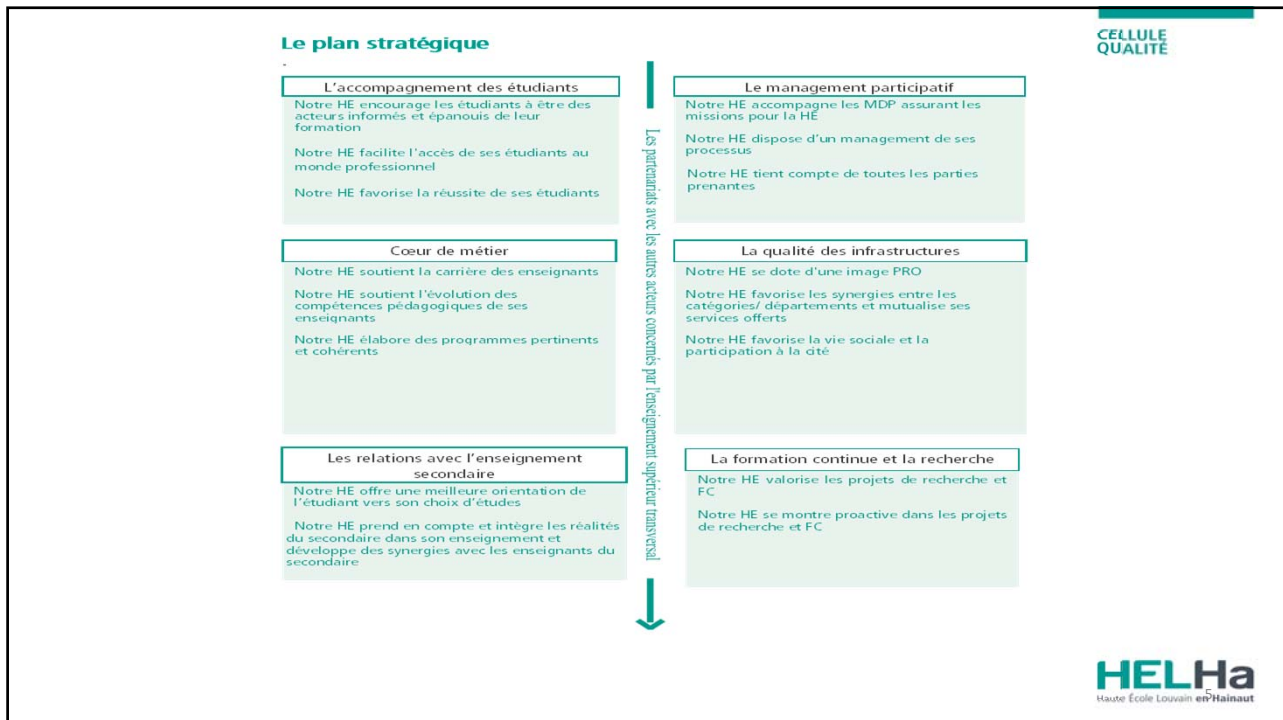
Le plan stratégique

CELLULE QUALITÉ

L'accompagnement des étudiants

Notre HE encourage les étudiants à être des acteurs informés et épanouis de leur formation

Notre HE facilite l'accès de ses étudiants au monde professionnel

Notre HE favorise la réussite de ses étudiants

Cœur de métier

Notre HE soutient la carrière des enseignants

Notre HE soutient l'évolution des compétences pédagogiques de ses enseignants

Notre HE élabore des programmes pertinents et cohérents

Les relations avec l'enseignement secondaire

Notre HE offre une meilleure orientation de l'étudiant vers son choix d'études

Notre HE prend en compte et intègre les réalités du secondaire dans son enseignement et développe des synergies avec les enseignants du secondaire

Les partenariats avec les autres acteurs concernés par l'enseignement supérieur transversal

Le management participatif

Notre HE accompagne les MDP assurant les missions pour la HE

Notre HE dispose d'un management de ses processus

Notre HE tient compte de toutes les parties prenantes

La qualité des infrastructures

Notre HE se dote d'une image PRO

Notre HE favorise les synergies entre les catégories/ départements et mutualise ses services offerts

Notre HE favorise la vie sociale et la participation à la cité

La formation continue et la recherche

Notre HE valorise les projets de recherche et FC

Notre HE se montre proactive dans les projets de recherche et FC

HELHa
Haute École Louvain en Hainaut

5